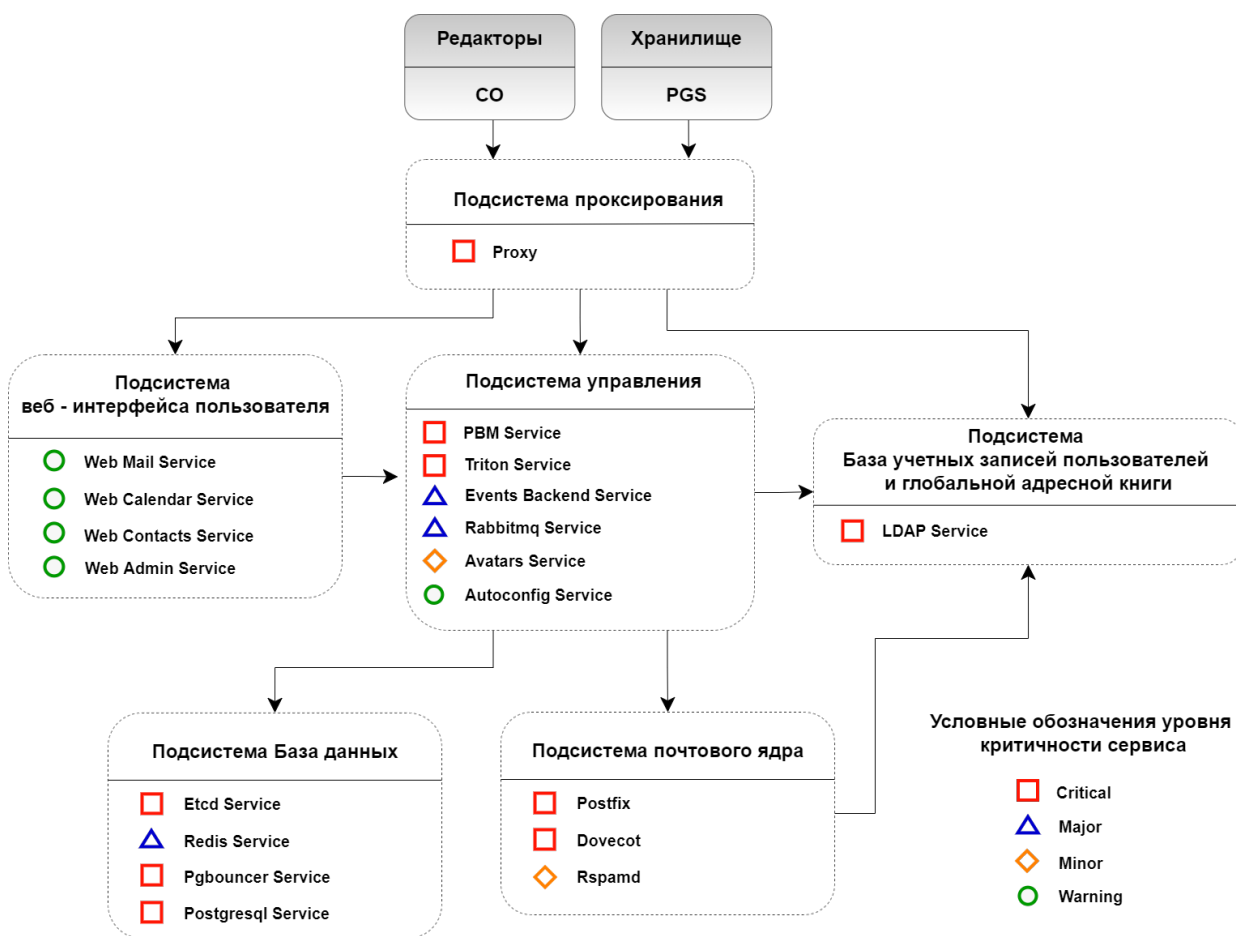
Редакторы

CO

Хранилище

PGS

Подсистема проксирования

Proxy

Подсистема веб - интерфейса пользователя

Web Mail Service
Web Calendar Service
Web Contacts Service
Web Admin Service

Подсистема управления

PBM Service
Triton Service
Events Backend Service
Rabbitmq Service
Avatars Service
Autoconfig Service

Подсистема База учетных записей пользователей и глобальной адресной книги

LDAP Service

Подсистема База данных

Etcd Service
Redis Service
Pgbouncer Service
Postgresql Service

Подсистема почтового ядра

Postfix
Dovecot
Rspamd

Условные обозначения уровня критичности сервиса

Critical
Major
Minor
Warning